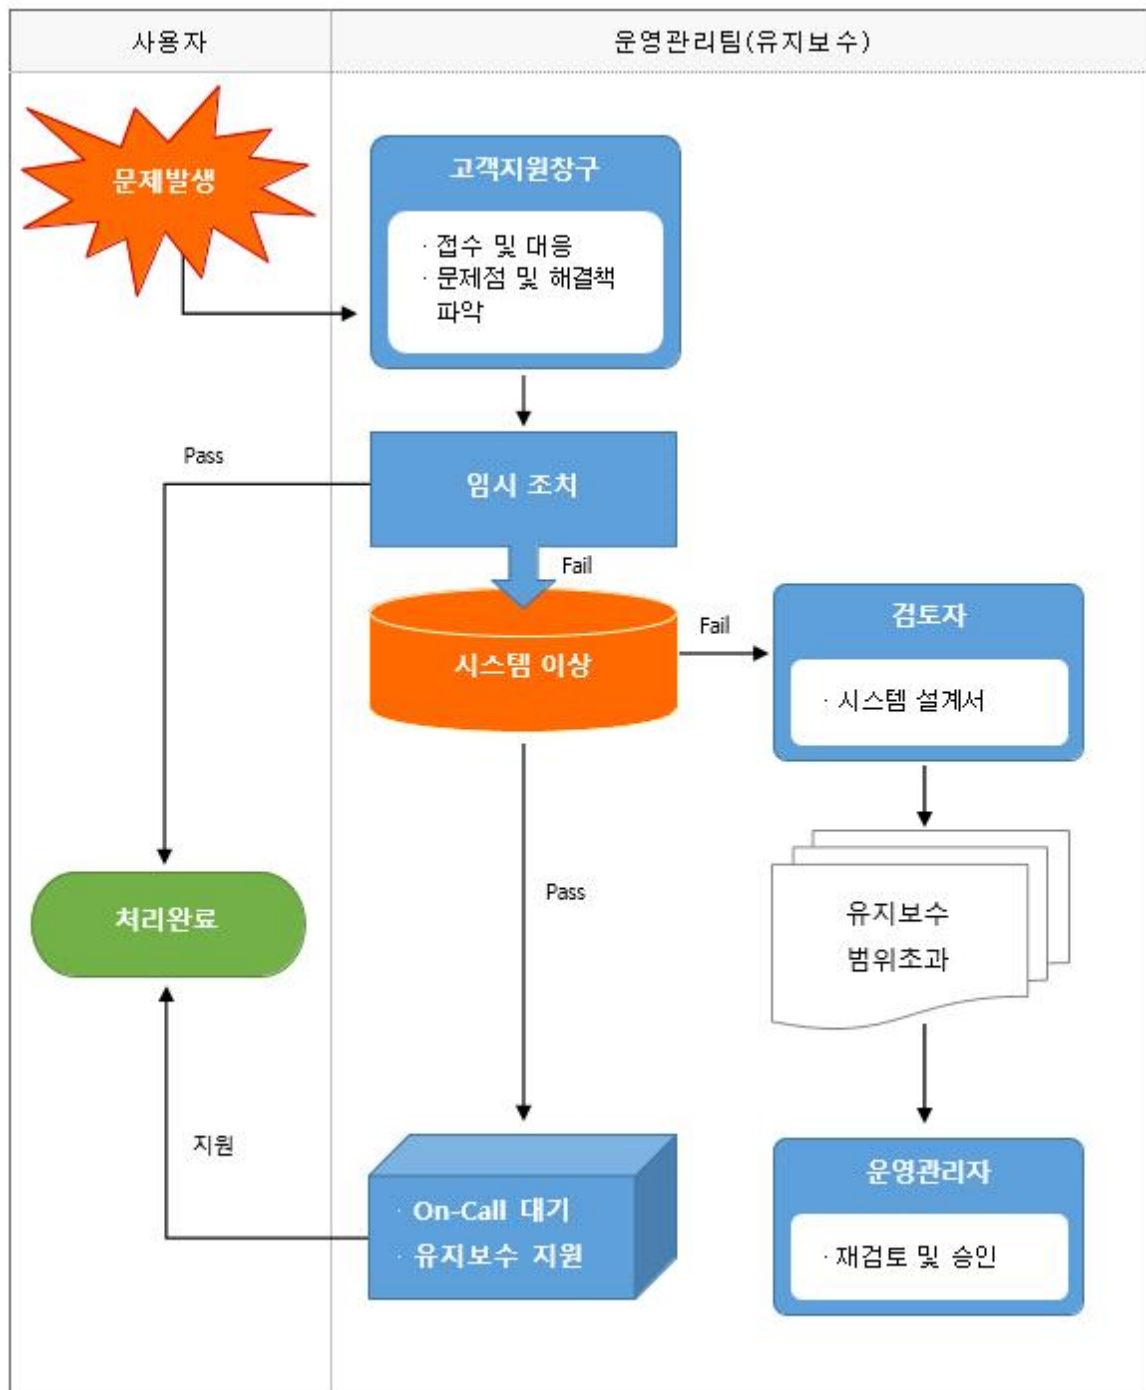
| 사용자 | 운영관리팀(유지보수) |
|---|---|

문제발생

고객지원창구

· 접수 및 대응
· 문제점 및 해결책 파악

Pass

임시 조치

Fail

시스템 이상

Fail

검토자

· 시스템 설계서

처리완료

Pass

유지보수 범위초과

지원

· On-Call 대기
· 유지보수 지원

운영관리자

· 재검토 및 승인